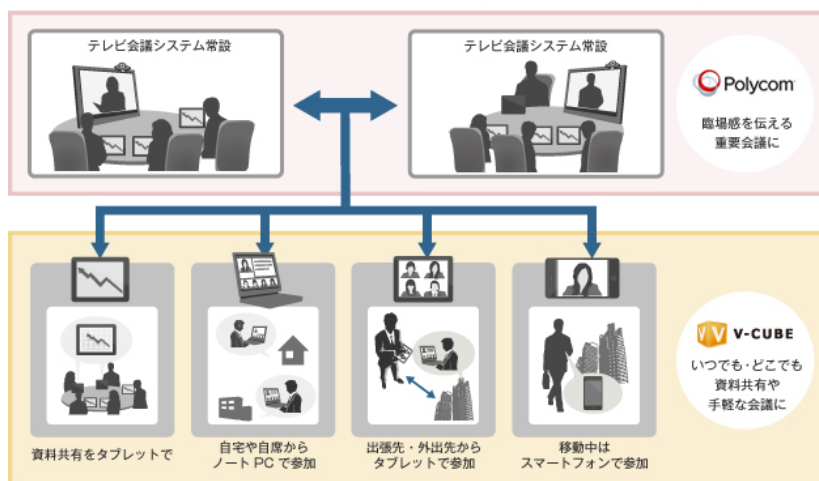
テレビ会議システム常設

テレビ会議システム常設

Polycom

臨場感を伝える
重要会議に

V-CUBE

いつでも・どこでも
資料共有や
手軽な会議に

資料共有をタブレットで

自宅や自席から
ノート PC で参加

出張先・外出先から
タブレットで参加

移動中は
スマートフォンで参加